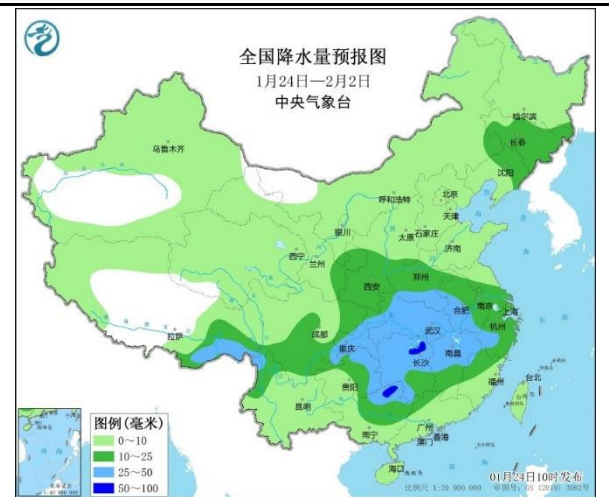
全国降水量预报图
1月24日—2月2日
中央气象台

哈尔滨
长春
乌鲁木齐
沈阳
呼和浩特
北京
天津
银川
太原
石家庄
济南
西宁
兰州
郑州
西安
南京
合肥
上海
拉萨
成都
武汉
杭州
重庆
南昌
长沙
贵阳
福州
台北
昆明
广州
南宁
澳门
香港
海口

图例（毫米）
0～10
10～25
25～50
50～100

01月24日10时发布
比例尺 1:20 000 000
审图号：GS（2019）3082号